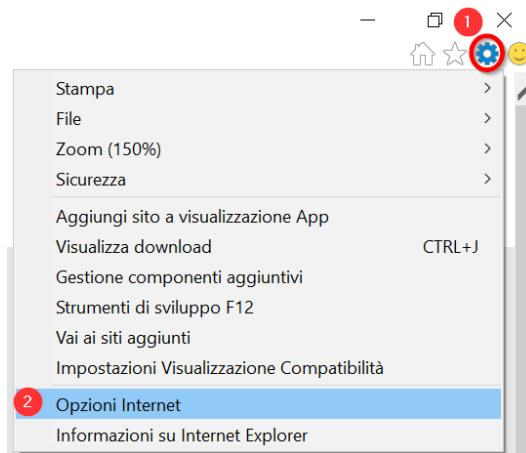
1

Stampa
File
Zoom (150%)
Sicurezza

Aggiungi sito a visualizzazione App
Visualizza download CTRL+J
Gestione componenti aggiuntivi
Strumenti di sviluppo F12
Vai ai siti aggiunti
Impostazioni Visualizzazione Compatibilità

2 Opzioni Internet
Informazioni su Internet Explorer